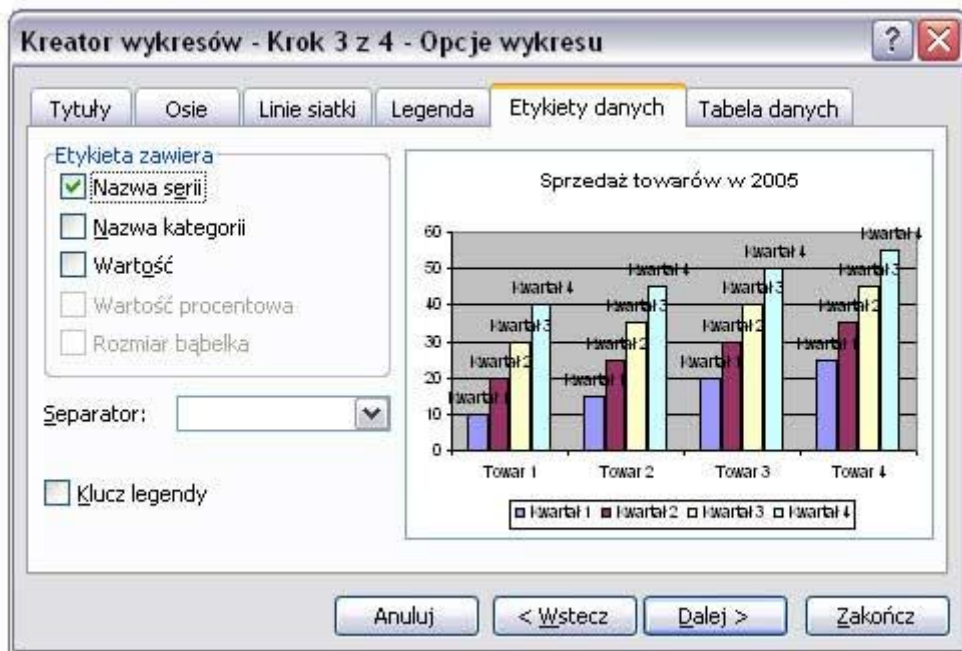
Kreator wykresów - Krok 3 z 4 - Opcje wykresu

Tytuły | Osie | Linie siatki | Legenda | Etykiety danych | Tabela danych

Etykieta zawiera
Nazwa serii
Nazwa kategorii
Wartość
Wartość procentowa
Rozmiar bąbelka

Separator:

Klucz legendy

Sprzedaż towarów w 2005

60
50
40
30
20
10
0

Kwartał 1 Kwartał 2 Kwartał 3 Kwartał 4
Kwartał 1 Kwartał 2 Kwartał 3 Kwartał 4
Kwartał 1 Kwartał 2 Kwartał 3 Kwartał 4
Kwartał 1 Kwartał 2 Kwartał 3 Kwartał 4

Towar 1 | Towar 2 | Towar 3 | Towar 4

Kwartał 1 Kwartał 2 Kwartał 3 Kwartał 4

Anuluj | < Wstecz | Dalej > | Zakończ